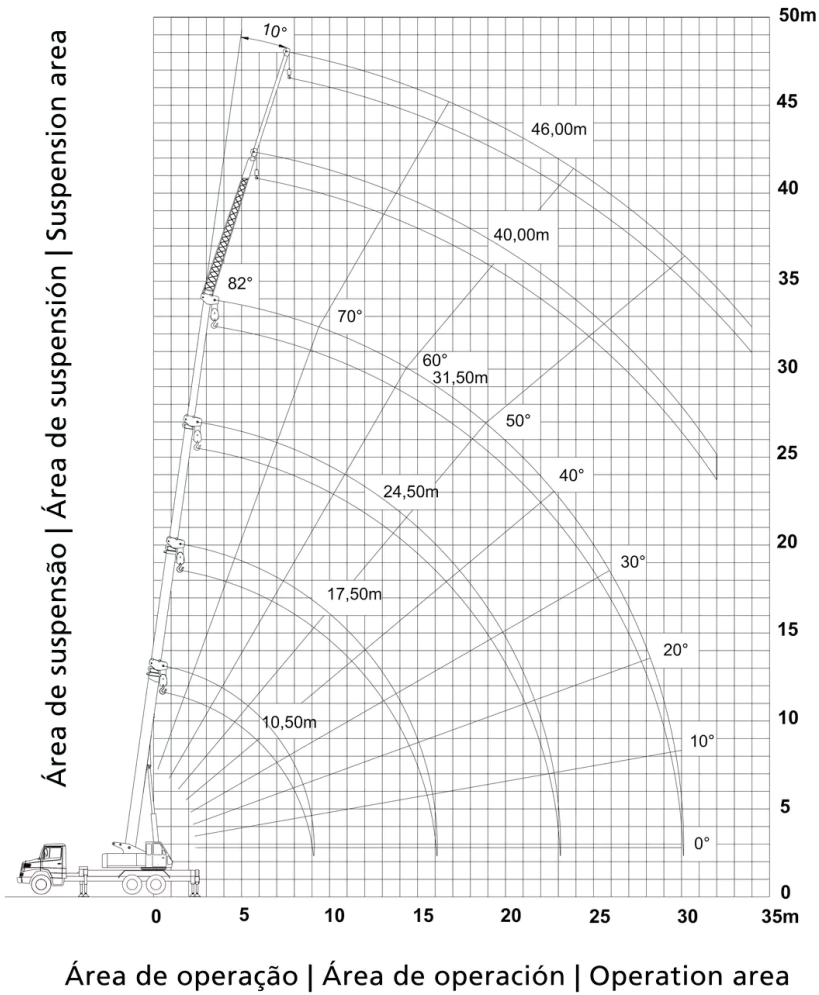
Área de suspensão | Área de suspensión | Suspension area

10°
50m
45
40
35
30
25
20
15
10
5
0

46,00m
40,00m
82°
70°
60°
31,50m
50°
24,50m
40°
30°
17,50m
20°
10,50m
10°
0°

0
5
10
15
20
25
30
35m

Área de operação | Área de operación | Operation area